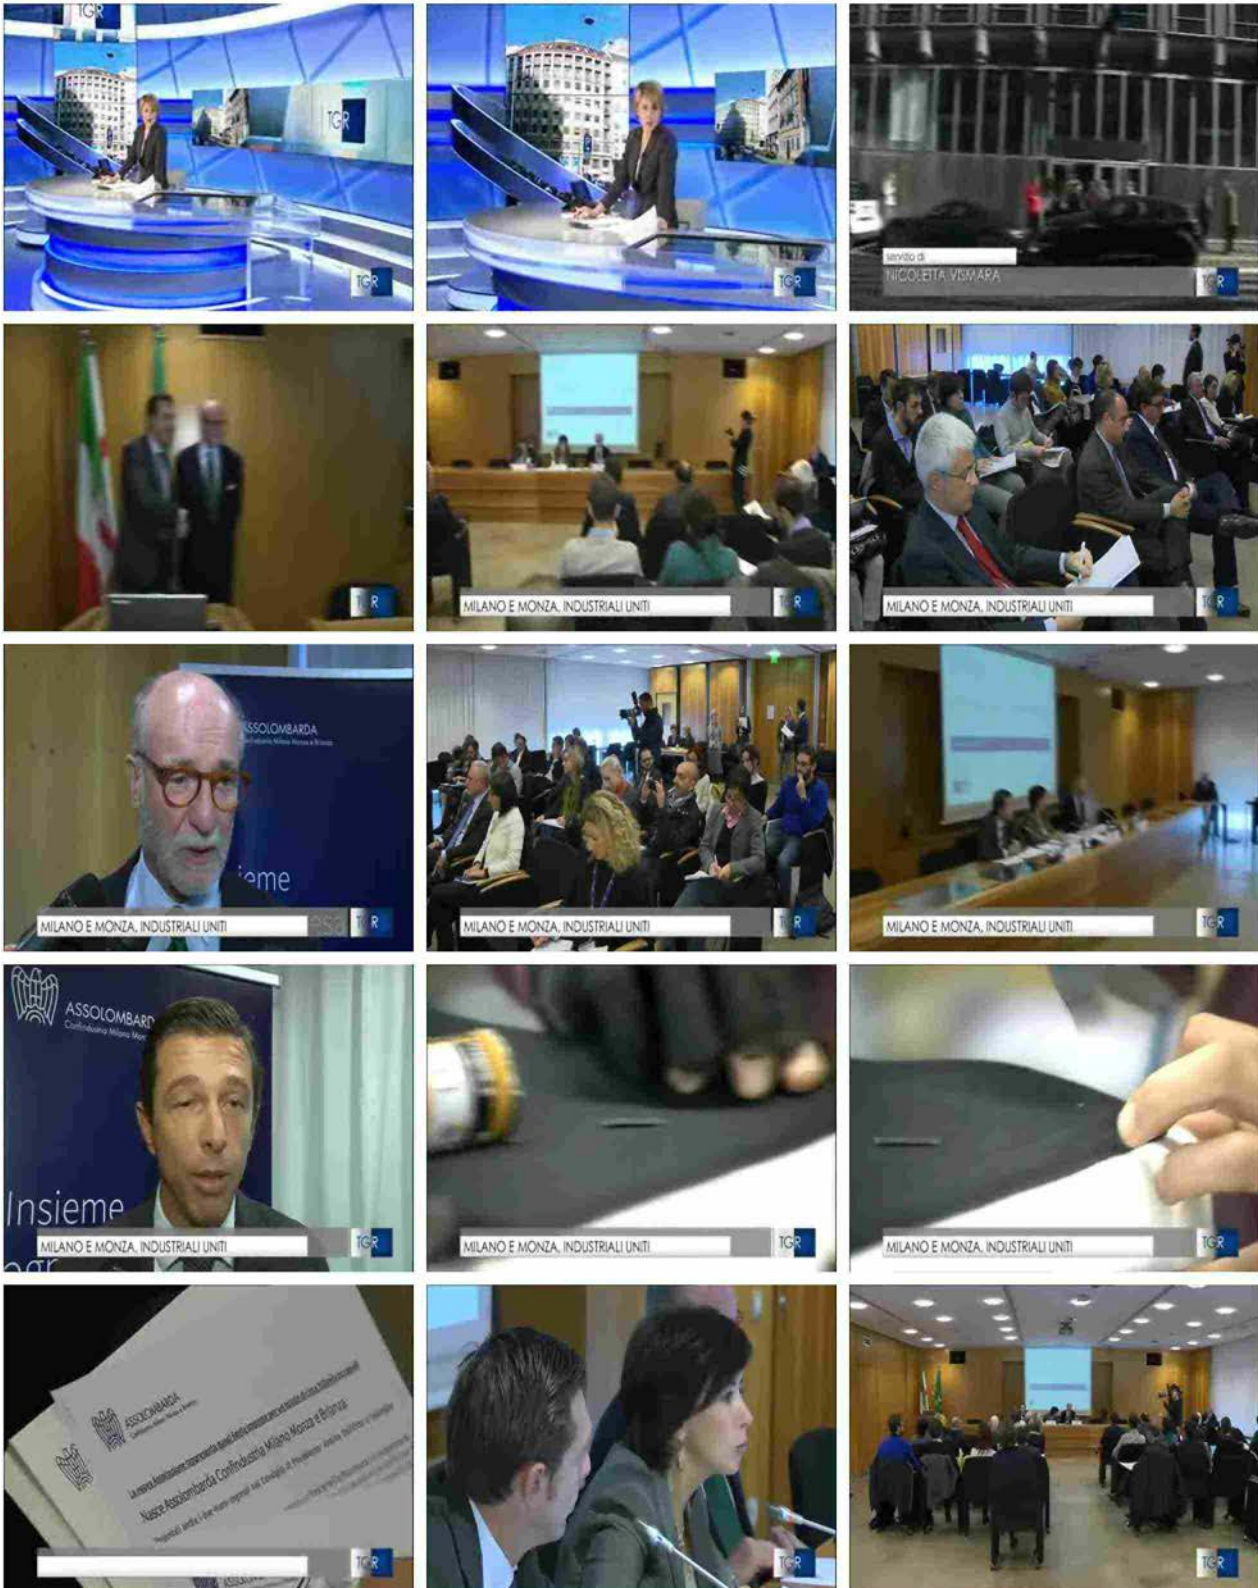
TGR

TGR

TGR

TGR

servizio di
NICOLETTA VISMARA

TGR

TGR

MILANO E MONZA, INDUSTRIALI UNITI

TGR

MILANO E MONZA, INDUSTRIALI UNITI

TGR

ASSOLOMBARDA
Confindustria Milano Monza e Brianza

ieme

MILANO E MONZA, INDUSTRIALI UNITI

TGR

MILANO E MONZA, INDUSTRIALI UNITI

TGR

MILANO E MONZA, INDUSTRIALI UNITI

TGR

ASSOLOMBARDA
Confindustria Milano Mon

Insieme

MILANO E MONZA, INDUSTRIALI UNITI

TGR

MILANO E MONZA, INDUSTRIALI UNITI

TGR

MILANO E MONZA, INDUSTRIALI UNITI

TGR

ASSOLOMBARDA
Confindustria Milano Monza e Brianza

Nasce Assolombarda Confindustria Milano Monza e Brianza

TGR

TGR

TGR